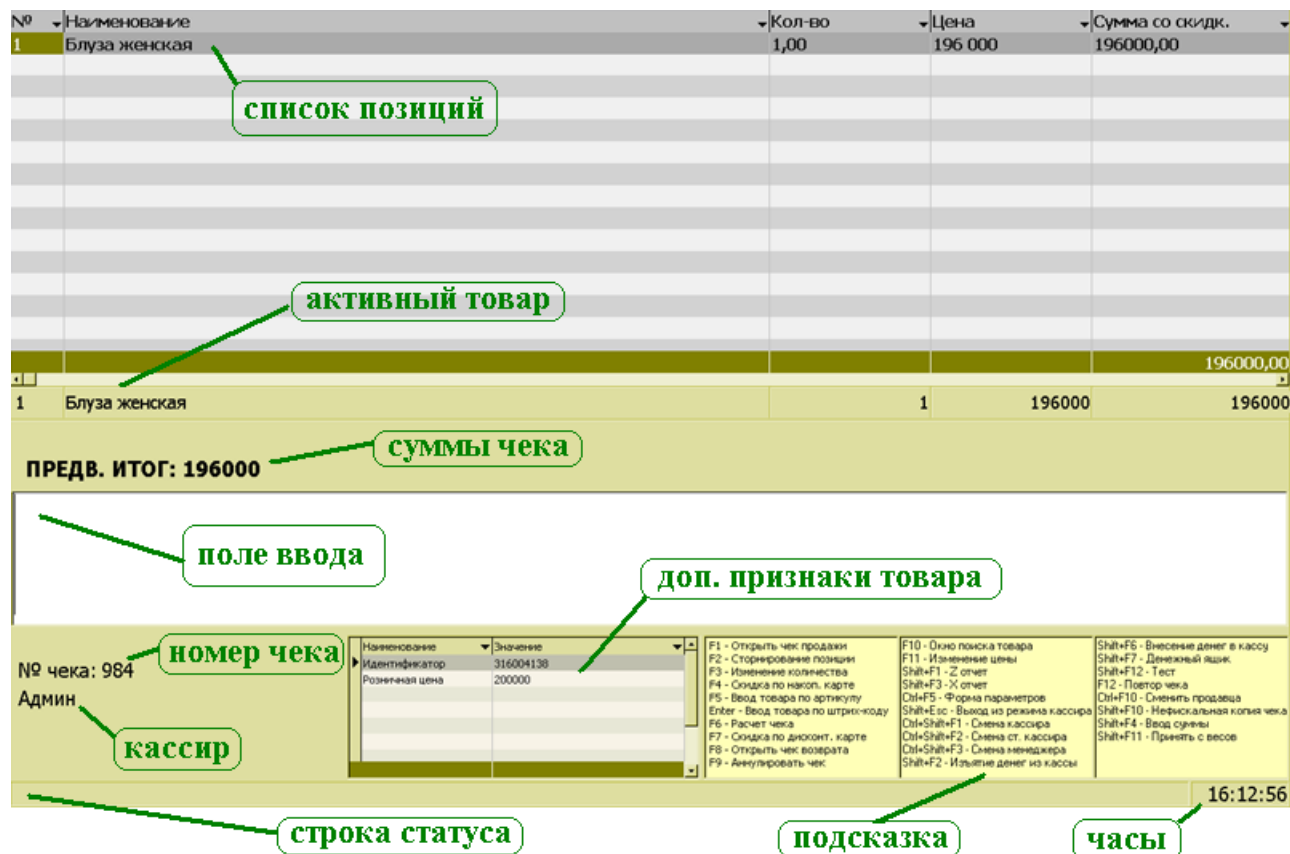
| № | Наименование | Кол-во | Цена | Сумма со скидк. |
|---|---|---|---|---|
| 1 | Блуза женская | 1,00 | 196 000 | 196000,00 |

список позиций

активный товар

196000,00

| 1 | Блуза женская | 1 | 196000 | 196000 |
|---|---|---|---|---|

суммы чека

ПРЕДВ. ИТОГ: 196000

поле ввода

доп. признаки товара

номер чека

№ чека: 984

Админ

кассир

| Наименование | Значение |
|---|---|
| Идентификатор | 316004138 |
| Розничная цена | 200000 |

F1 - Открыть чек продажи
F2 - Сторнирование позиции
F3 - Изменение количества
F4 - Скидка по накоп. карте
F5 - Ввод товара по артикулу
Enter - Ввод товара по штрих-коду
F6 - Расчет чека
F7 - Скидка по дисконт. карте
F8 - Открыть чек возврата
F9 - Аннулировать чек

F10 - Окно поиска товара
F11 - Изменение цены
Shift+F1 - Z отчет
Shift+F3 - X отчет
Ctrl+F5 - Форма параметров
Shift+Esc - Выход из режима кассира
Ctrl+Shift+F1 - Смена кассира
Ctrl+Shift+F2 - Смена ст. кассира
Ctrl+Shift+F3 - Смена менеджера
Shift+F2 - Изъятие денег из кассы

Shift+F6 - Внесение денег в кассу
Shift+F7 - Денежный ящик
Shift+F12 - Тест
F12 - Повтор чека
Ctrl+F10 - Сменить продавца
Shift+F10 - Нефискальная копия чека
Shift+F4 - Ввод суммы
Shift+F11 - Принять с весов

16:12:56

строка статуса

подсказка

часы